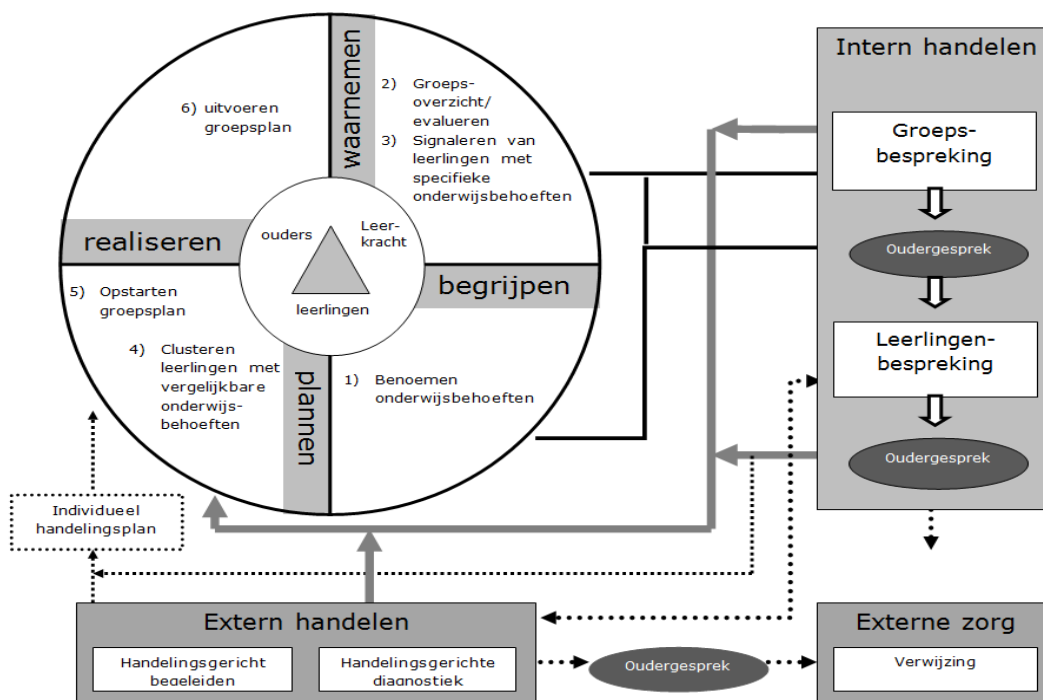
waarnemen

2) Groepsoverzicht/ evalueren

3) Signaleren van leerlingen met specifieke onderwijsbehoeften

6) uitvoeren groepsplan

realiseren

ouders

Leerkracht

leerlingen

begrijpen

5) Opstarten groepsplan

4) Clusteren leerlingen met vergelijkbare onderwijsbehoeften

plannen

1) Benoemen onderwijsbehoeften

Intern handelen

Groepsbespreking

Oudergesprek

Leerlingenbespreking

Oudergesprek

Individueel handelingsplan

Extern handelen

Handelingsgericht begeleiden

Handelingsgerichte diagnostiek

Oudergesprek

Externe zorg

Verwijzing